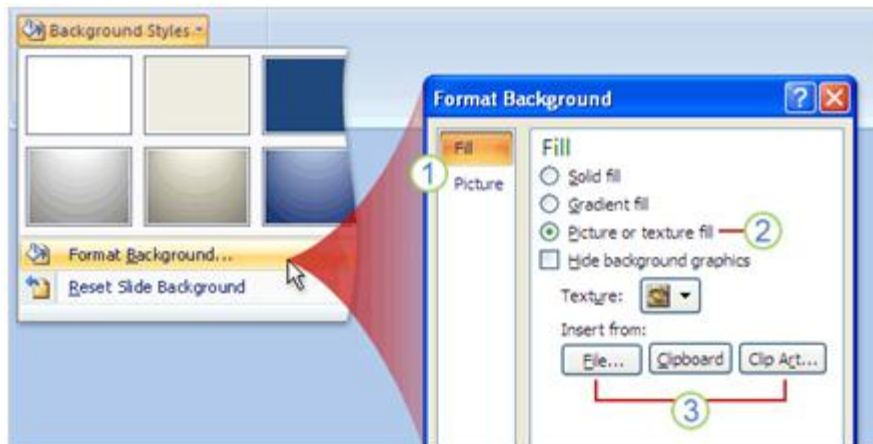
Background Styles

Format Background...
Reset Slide Background

Format Background

Fill
Picture

1

Fill
Solid fill
Gradient fill
Picture or texture fill
2
Hide background graphics
Texture:
Insert from:
File...
Clipboard
Clip Art...
3